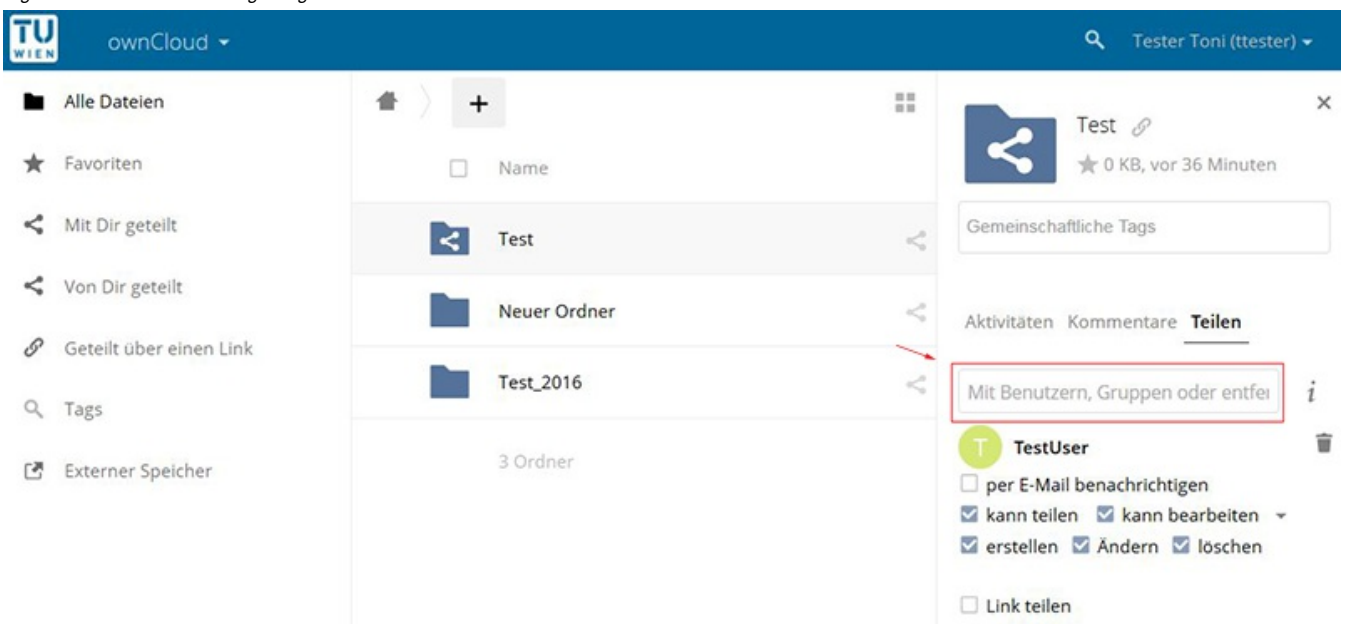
TU WIEN ownCloud

Tester Toni (ttester)

Alle Dateien

Favoriten

Mit Dir geteilt

Von Dir geteilt

Geteilt über einen Link

Tags

Externer Speicher

+

Name

Test

Neuer Ordner

Test_2016

3 Ordner

Test

0 KB, vor 36 Minuten

Gemeinschaftliche Tags

Aktivitäten Kommentare Teilen

Mit Benutzern, Gruppen oder entfer

i

T TestUser

per E-Mail benachrichtigen

kann teilen kann bearbeiten

erstellen Ändern löschen

Link teilen